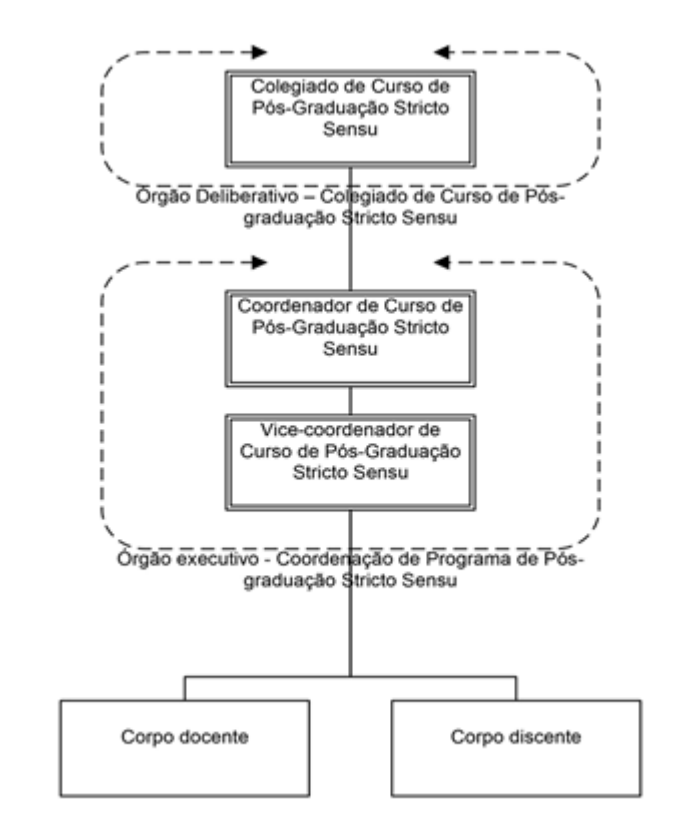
Colegiado de Curso de Pós-Graduação Stricto Sensu

Orgão Deliberativo – Colegiado de Curso de Pós-graduação Stricto Sensu

Coordenador de Curso de Pós-Graduação Stricto Sensu

Vice-coordenador de Curso de Pós-Graduação Stricto Sensu

Orgão executivo - Coordenação de Programa de Pós-graduação Stricto Sensu

Corpo docente

Corpo discente